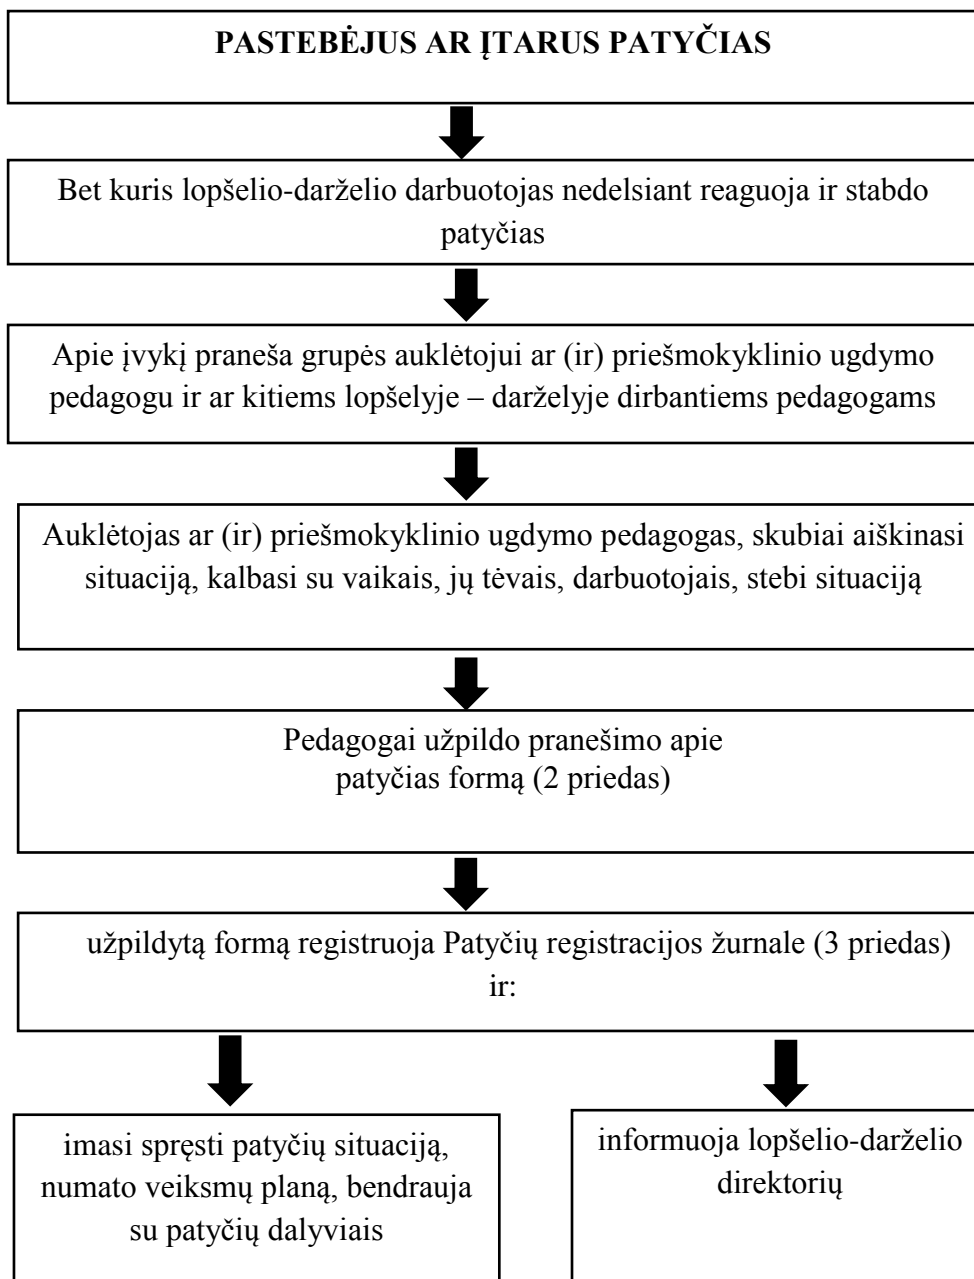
PASTEBĖJUS AR ĮTARUS PATYČIAS

Bet kuris lopšelio-darželio darbuotojas nedelsiant reaguoja ir stabdo patyčias

Apie įvykį praneša grupės auklėtojui ar (ir) priešmokyklinio ugdymo pedagogu ir ar kitiems lopšelyje – darželyje dirbantiems pedagogams

Auklėtojas ar (ir) priešmokyklinio ugdymo pedagogas, skubiai aiškinasi situaciją, kalbasi su vaikais, jų tėvais, darbuotojais, stebi situaciją

Pedagogai užpildo pranešimo apie patyčias formą (2 priedas)

užpildytą formą registruoja Patyčių registracijos žurnale (3 priedas) ir:

imasi spręsti patyčių situaciją, numato veiksmų planą, bendrauja su patyčių dalyviais

informuoja lopšelio-darželio direktorių